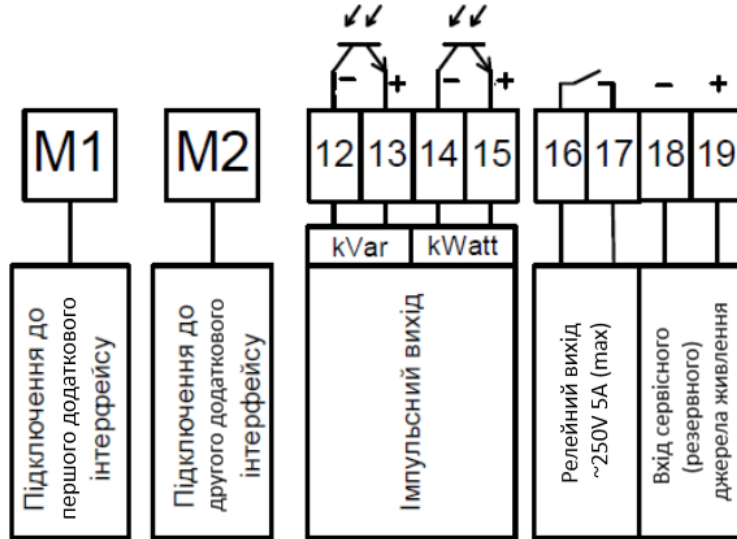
M1

M2

12 13 14 15

16 17 18 19

– +

– +

– +

kVar

kWatt

Підключення до першого додаткового інтерфейсу

Підключення до другого додаткового інтерфейсу

Імпульсний вихід

Релейний вихід ~250V 5A (max)

Вхід сервісного (резервного) джерела живлення